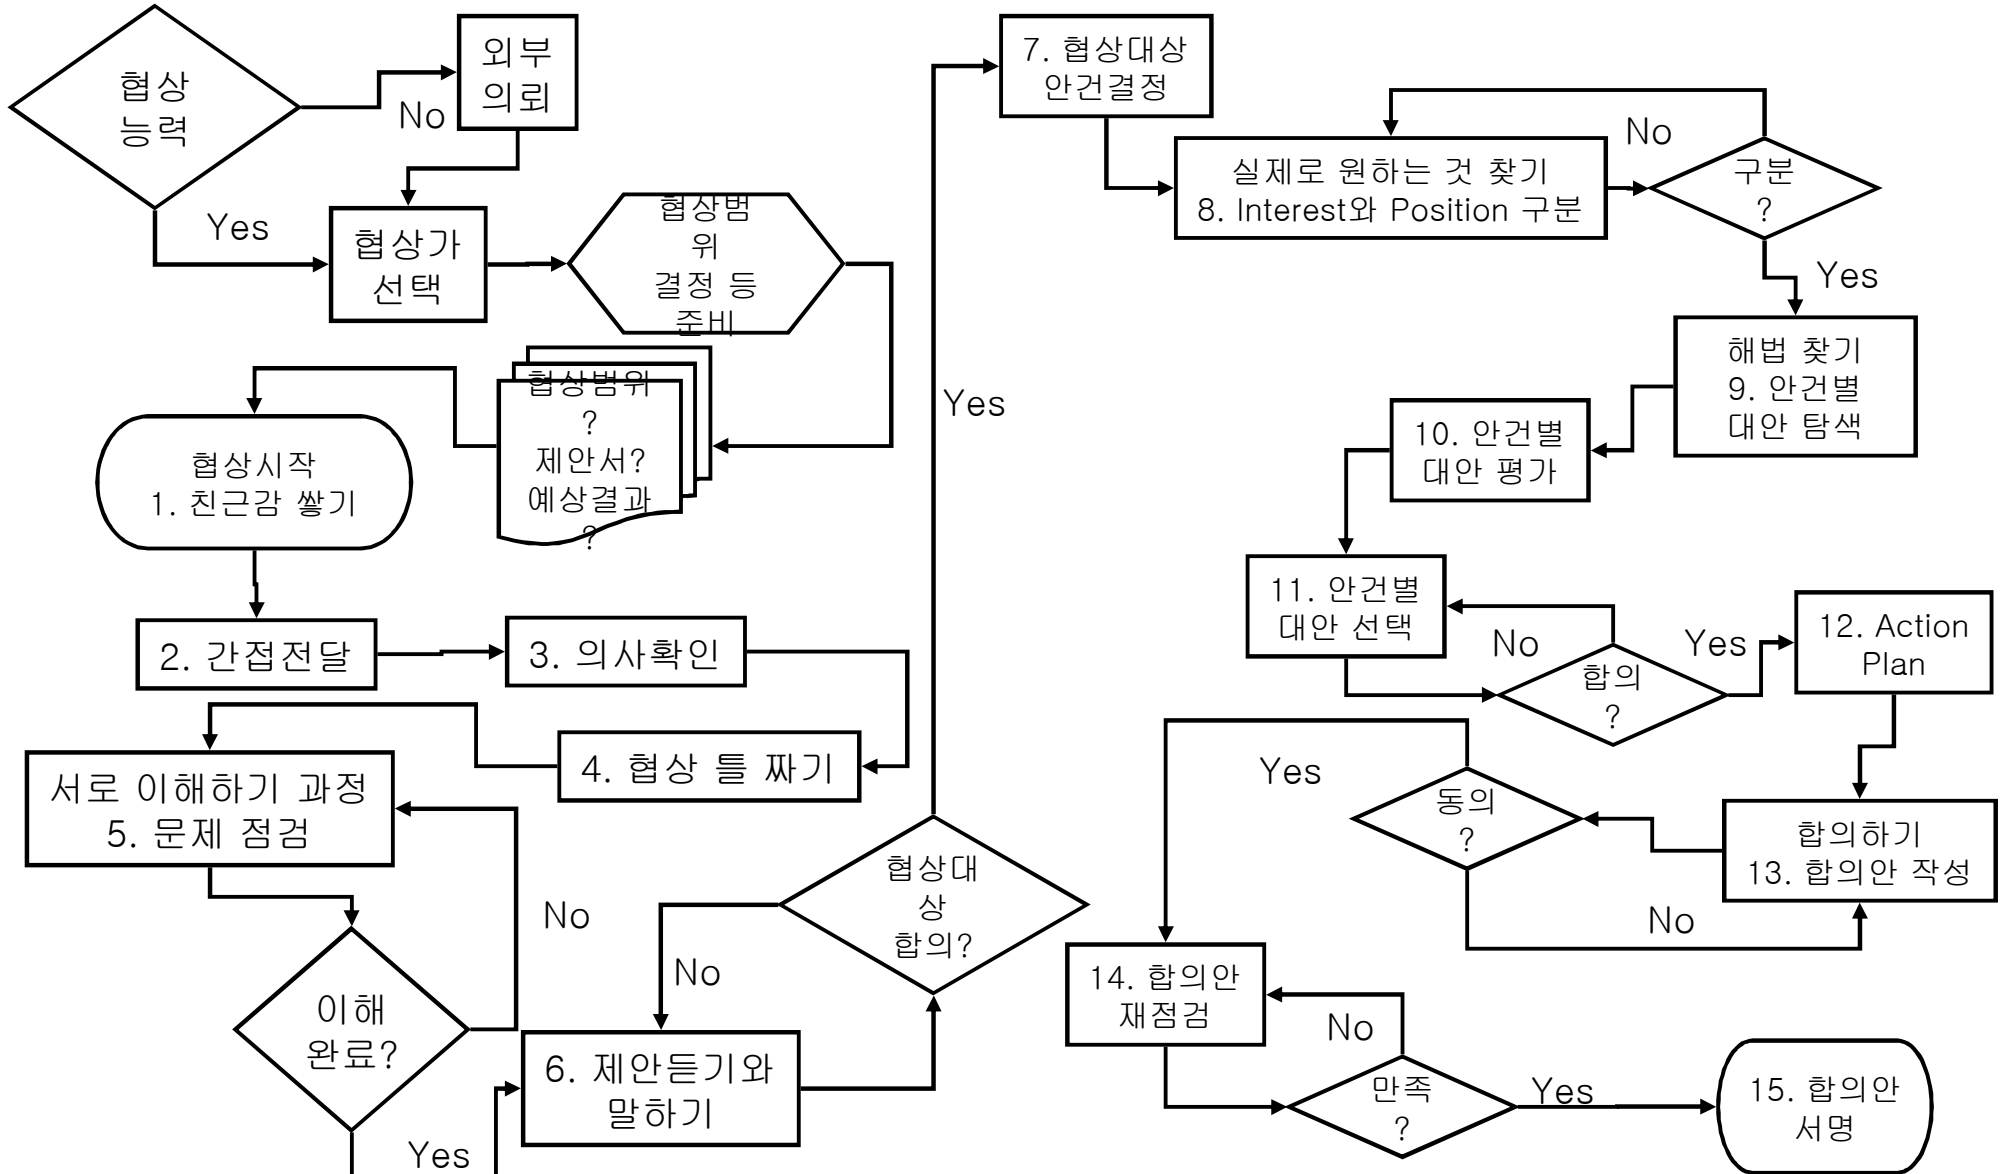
협상 능력

No

외부 의뢰

Yes

협상가 선택

협상범위 결정 등 준비

협상범위? 제안서? 예상결과?

협상시작
1. 친근감 쌓기

2. 간접전달

3. 의사확인

4. 협상 틀 짜기

서로 이해하기 과정
5. 문제 점검

No

이해 완료?

Yes

6. 제안듣기와 말하기

No

협상대상 합의?

Yes

7. 협상대상 안건결정

실제로 원하는 것 찾기
8. Interest와 Position 구분

No

구분?

Yes

해법 찾기
9. 안건별 대안 탐색

10. 안건별 대안 평가

11. 안건별 대안 선택

No

합의?

Yes

12. Action Plan

Yes

동의?

합의하기
13. 합의안 작성

No

14. 합의안 재점검

No

만족?

Yes

15. 합의안 서명